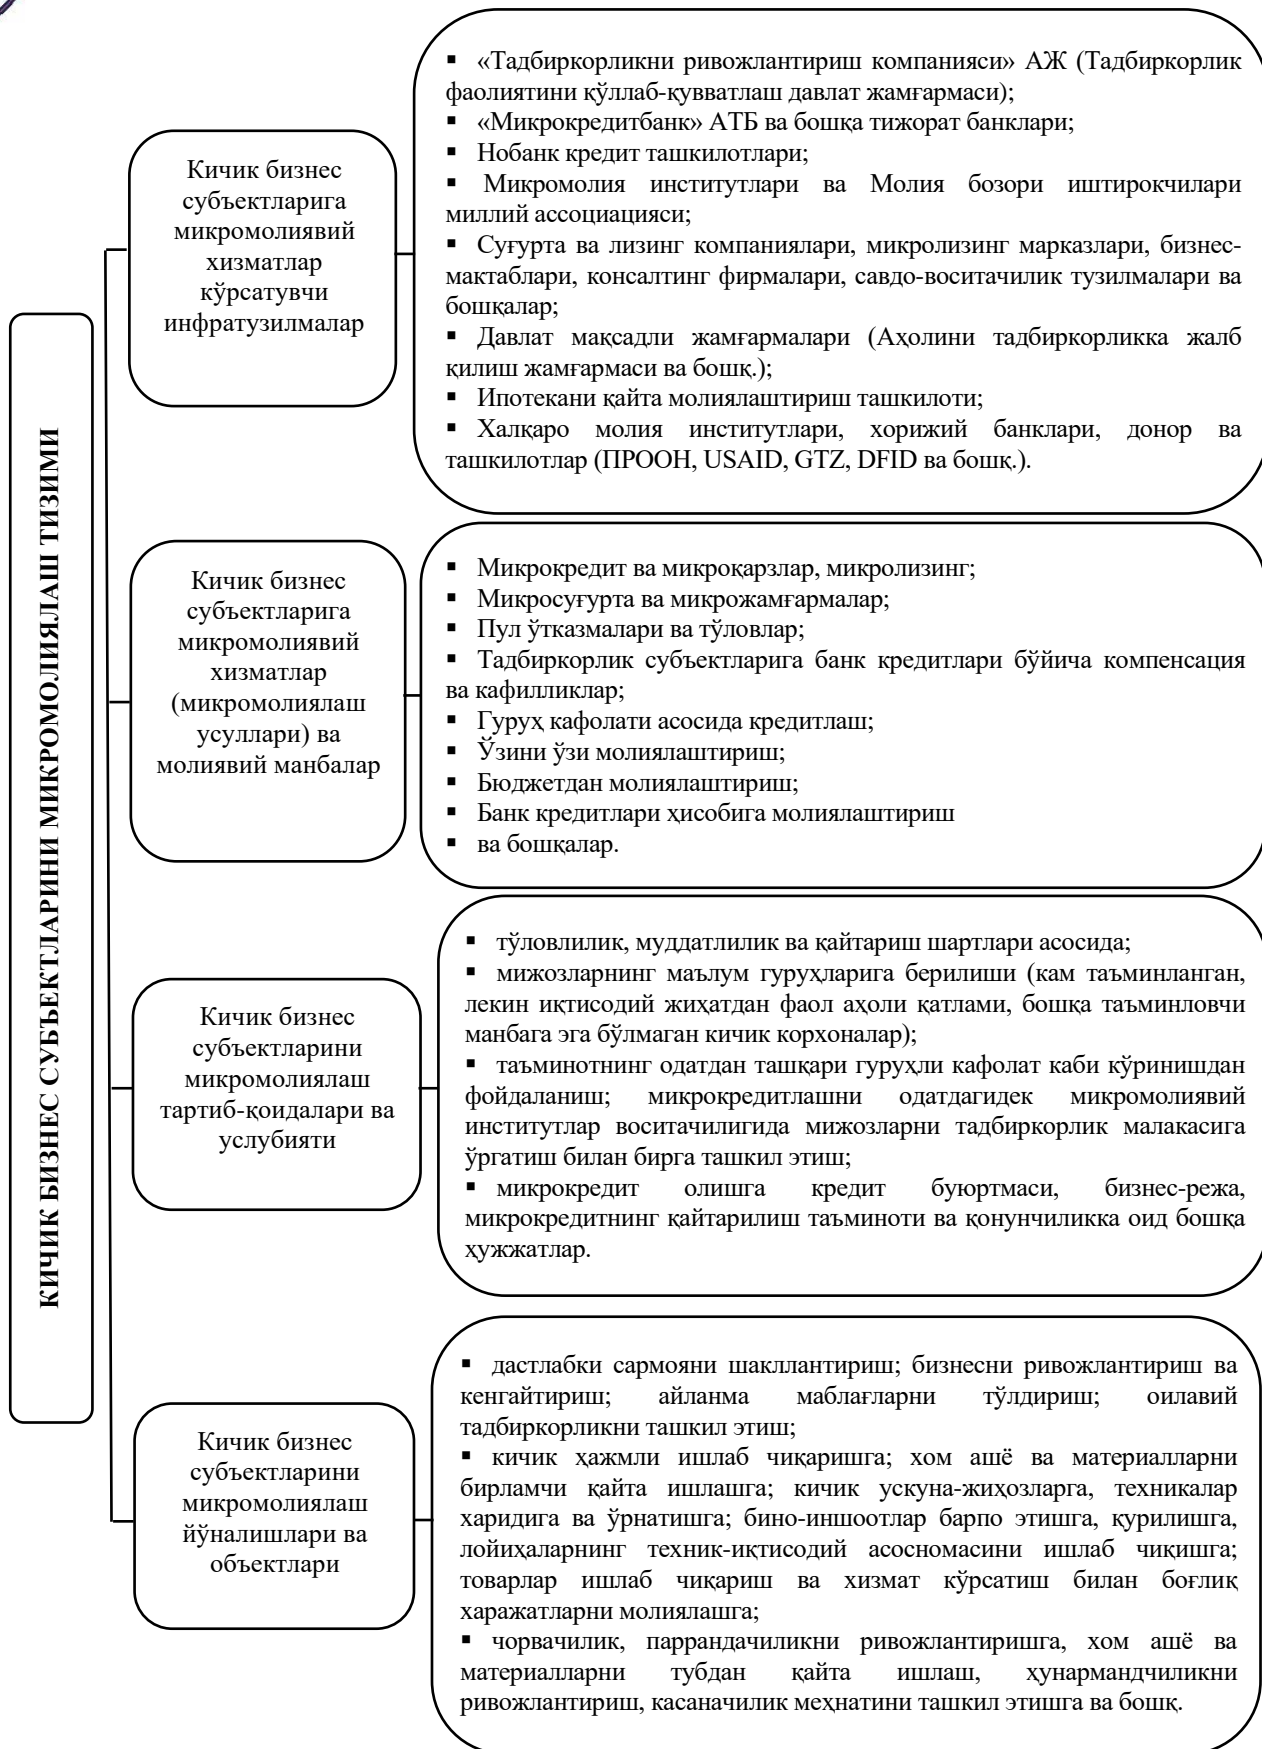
КИЧИК БИЗНЕС СУБЪЕКТЛАРИНИ МИКРОМОЛИЯЛАШ ТИЗИМИ

Кичик бизнес субъектларига микромолиявий хизматлар кўрсатувчи инфратузилмалар

▪ «Тадбиркорликни ривожлантириш компанияси» АЖ (Тадбиркорлик фаолиятини қўллаб-қувватлаш давлат жамғармаси);
▪ «Микрокредитбанк» АТБ ва бошқа тижорат банклари;
▪ Нобанк кредит ташкилотлари;
▪ Микромолия институтлари ва Молия бозори иштирокчилари миллий ассоциацияси;
▪ Суғурта ва лизинг компаниялари, микролизинг марказлари, бизнес-мактаблари, консалтинг фирмалари, савдо-воситачилик тузилмалари ва бошқалар;
▪ Давлат мақсадли жамғармалари (Аҳолини тадбиркорликка жалб қилиш жамғармаси ва бошқ.);
▪ Ипотекани қайта молиялаштириш ташкилоти;
▪ Халқаро молия институтлари, хорижий банклари, донор ва ташкилотлар (ПРООН, USAID, GTZ, DFID ва бошқ.).

Кичик бизнес субъектларига микромолиявий хизматлар (микромолиялаш усуллари) ва молиявий манбалар

▪ Микрокредит ва микроқарзлар, микролизинг;
▪ Микросуғурта ва микрожамғармалар;
▪ Пул ўтказмалари ва тўловлар;
▪ Тадбиркорлик субъектларига банк кредитлари бўйича компенсация ва кафилликлар;
▪ Гуруҳ кафолати асосида кредитлаш;
▪ Ўзини ўзи молиялаштириш;
▪ Бюджетдан молиялаштириш;
▪ Банк кредитлари ҳисобига молиялаштириш
▪ ва бошқалар.

Кичик бизнес субъектларини микромолиялаш тартиб-қоидалари ва услубияти

▪ тўловлилик, муддатлилик ва қайтариш шартлари асосида;
▪ мижозларнинг маълум гуруҳларига берилиши (кам таъминланган, лекин иқтисодий жиҳатдан фаол аҳоли қатлами, бошқа таъминловчи манбага эга бўлмаган кичик корхоналар);
▪ таъминотнинг одатдан ташқари гуруҳли кафолат каби кўринишдан фойдаланиш; микрокредитлашни одатдагидек микромолиявий институтлар воситачилигида мижозларни тадбиркорлик малакасига ўргатиш билан бирга ташкил этиш;
▪ микрокредит олишга кредит буюртмаси, бизнес-режа, микрокредитнинг қайтарилиш таъминоти ва қонунчиликка оид бошқа ҳужжатлар.

Кичик бизнес субъектларини микромолиялаш йўналишлари ва объектлари

▪ дастлабки сармояни шакллантириш; бизнесни ривожлантириш ва кенгайтириш; айланма маблағларни тўлдириш; оилавий тадбиркорликни ташкил этиш;
▪ кичик ҳажмли ишлаб чиқаришга; хом ашё ва материалларни бирламчи қайта ишлашга; кичик ускуна-жиҳозларга, техникалар харидига ва ўрнатишга; бино-иншоотлар барпо этишга, қурилишга, лойиҳаларнинг техник-иқтисодий асосномасини ишлаб чиқишга; товарлар ишлаб чиқариш ва хизмат кўрсатиш билан боғлиқ харажатларни молиялашга;
▪ чорвачилик, паррандачиликни ривожлантиришга, хом ашё ва материалларни тубдан қайта ишлаш, ҳунармандчиликни ривожлантириш, касаначилик меҳнатини ташкил этишга ва бошқ.